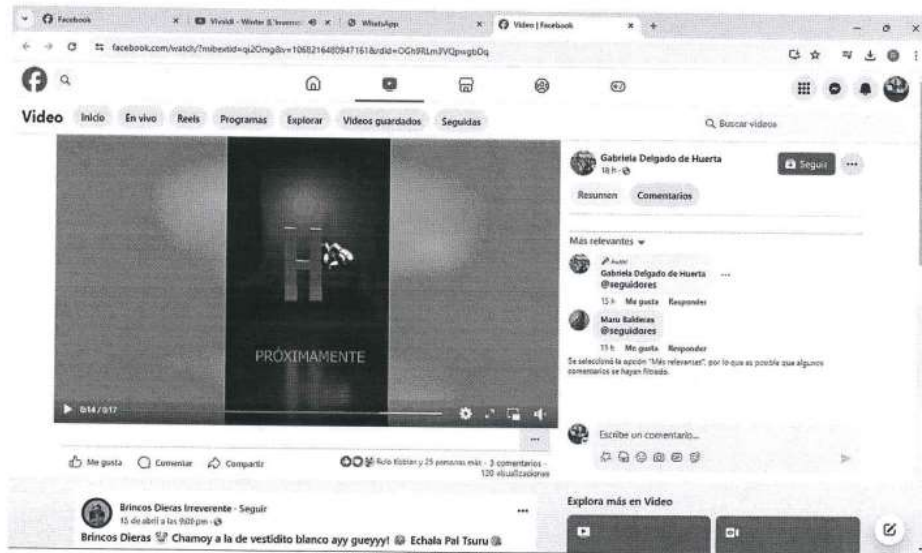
Facebook | Vivaldi - Winter (L'inverno) | WhatsApp | Video | Facebook

facebook.com/watch/?mibextid=qi2Omg&v=1068216480947161&rdid=OGh9RLm3VQpsgbDq

Video Inicio En vivo Reels Programas Explorar Videos guardados Seguidos

Buscar videos

H

PRÓXIMAMENTE

0:14 / 0:17

Me gusta Comentar Compartir

Rulo Esbian y 25 personas más · 3 comentarios · 120 visualizaciones

Brincos Dieras Irreverente · Seguir
15 de abril a las 9:00 pm ·
Brincos Dieras Chamoy a la de vestidito blanco ayy gueyyy! Echala Pal Tsuru

Gabriela Delgado de Huerta
18 h ·

Seguir

Resumen Comentarios

Más relevantes

Autor
Gabriela Delgado de Huerta
@seguidores
15 h Me gusta Responder

Maru Balderas
@seguidores
15 h Me gusta Responder

Se seleccionó la opción "Más relevantes", por lo que es posible que algunos comentarios se hayan filtrado.

Escribe un comentario...

Explora más en Video